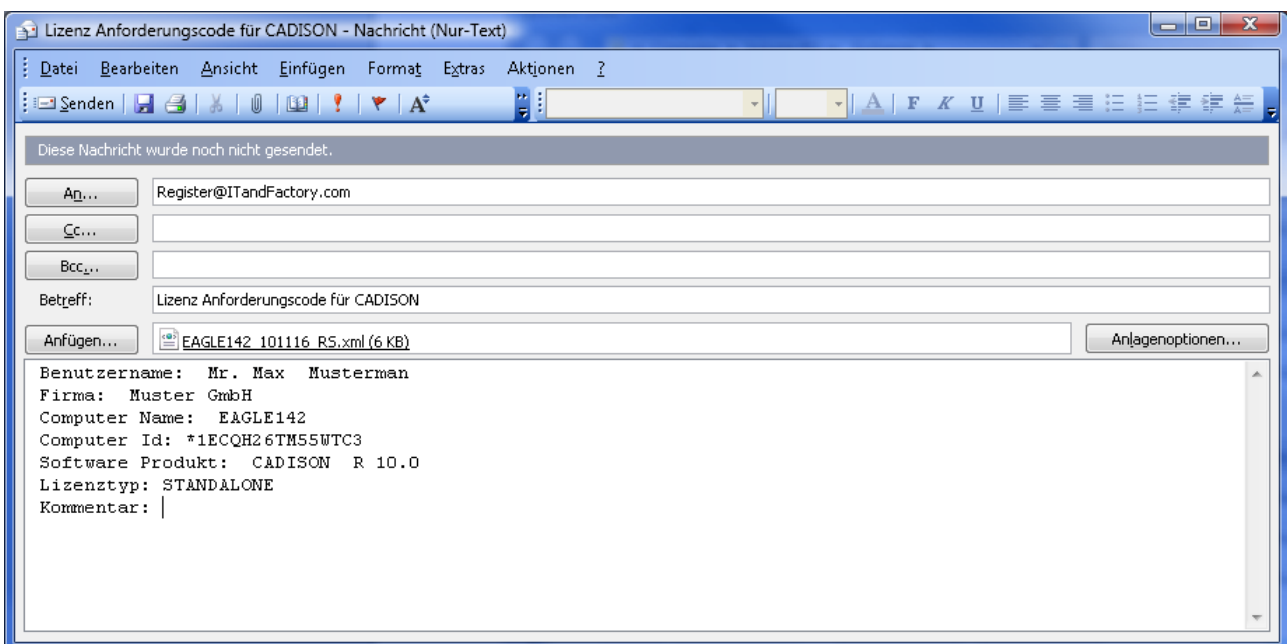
Lizenz Anforderungscode für CADISON - Nachricht (Nur-Text)

Datei Bearbeiten Ansicht Einfügen Format Extras Aktionen ?

Senden

Diese Nachricht wurde noch nicht gesendet.

An... Register@ITandFactory.com

Cc...

Bcc...

Betreff: Lizenz Anforderungscode für CADISON

Anfügen... EAGLE142_101116_RS.xml (6 KB) Anlagenoptionen...

Benutzername: Mr. Max Musterman
Firma: Muster GmbH
Computer Name: EAGLE142
Computer Id: *1ECQH26TM55WTC3
Software Produkt: CADISON R 10.0
Lizenztyp: STANDALONE
Kommentar: